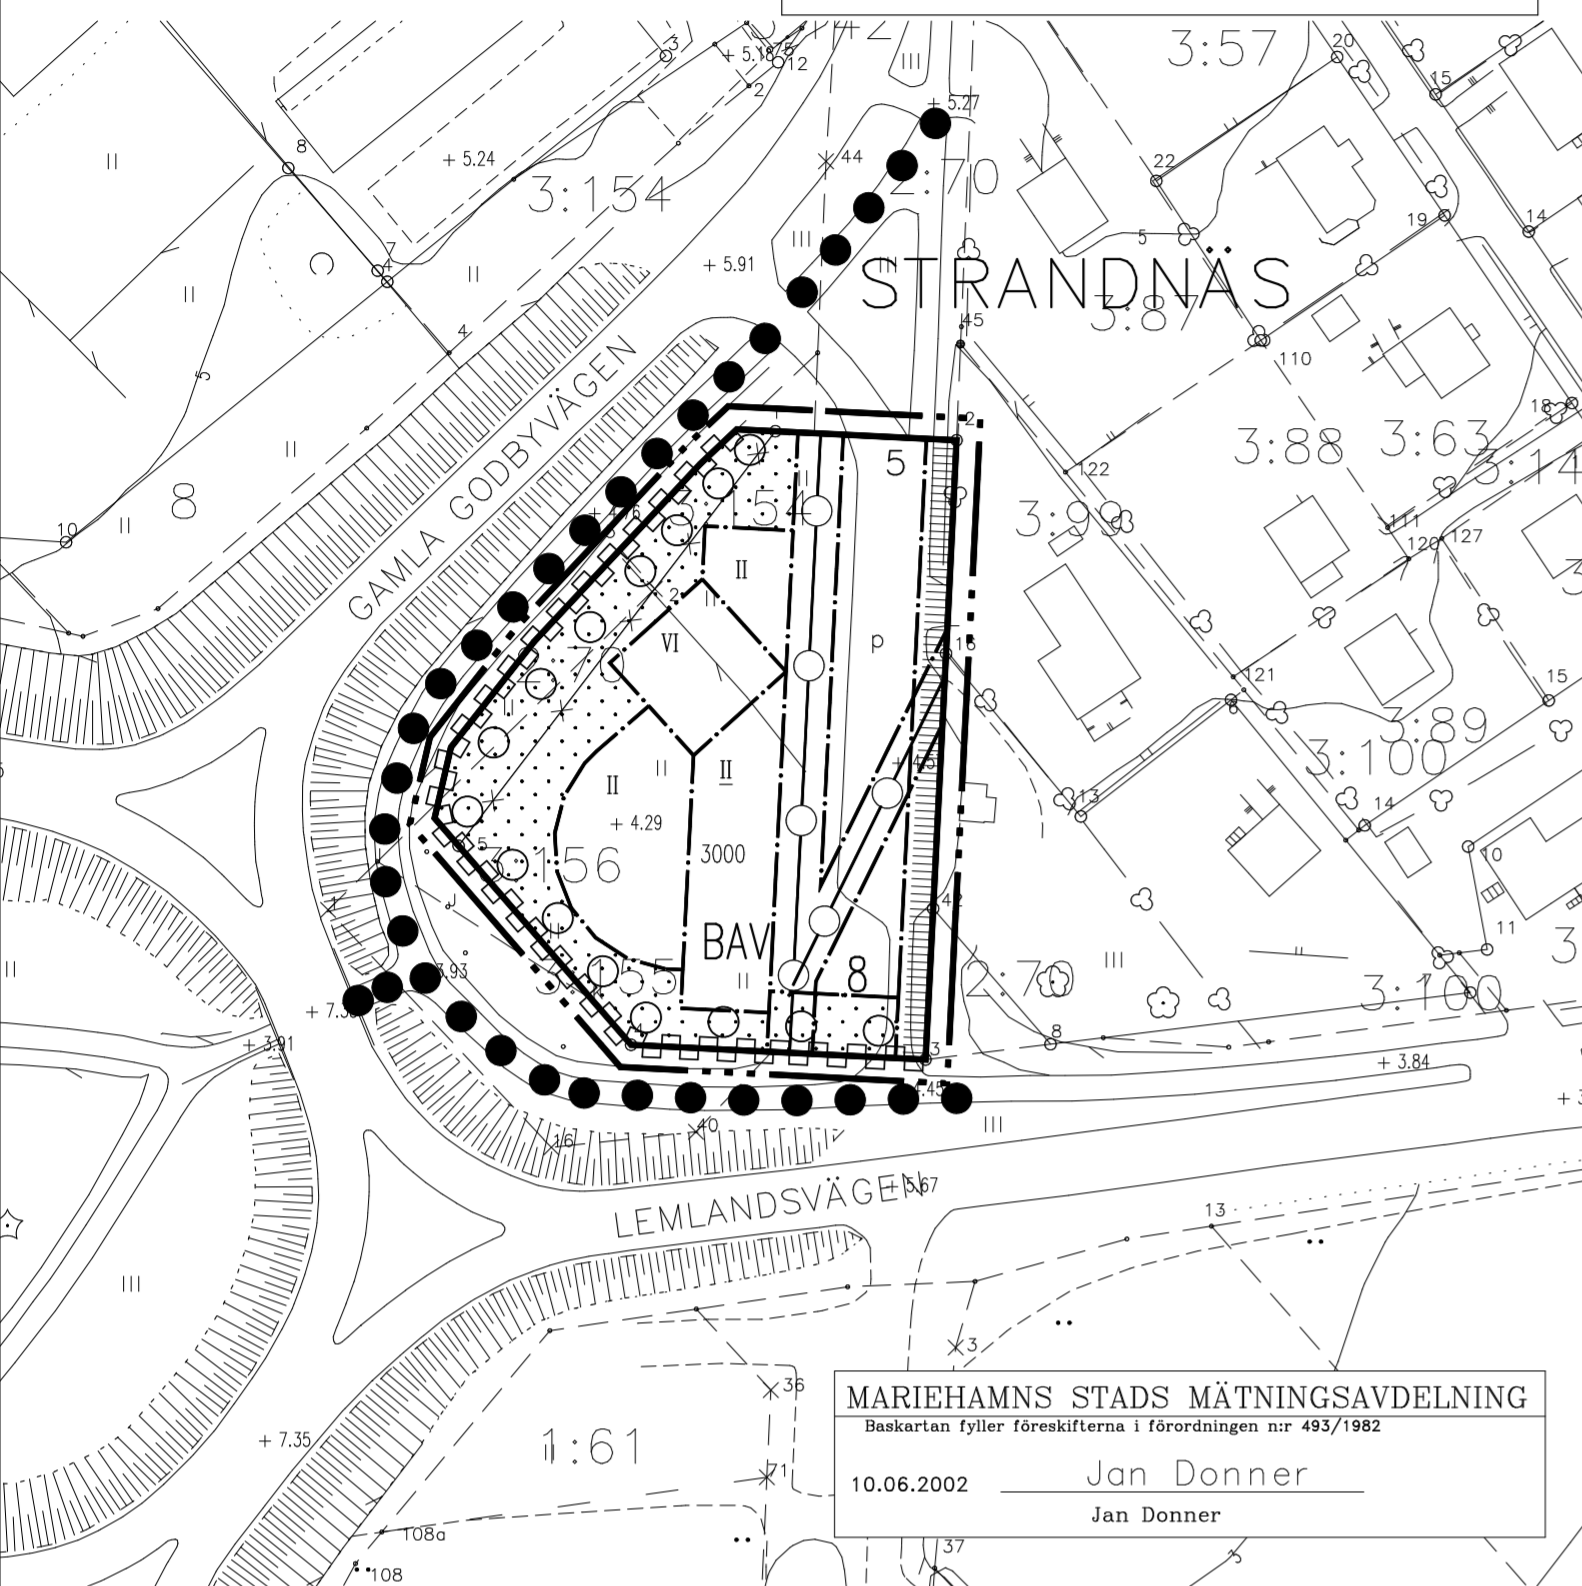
3:57
+ 5.18
12
2
20
15
III
+ 5.27
8
+ 5.24
3:154
II
44
2:70
22
5
19
14
7
4
C
II
II
III
+ 5.91
STRANDNÄS
3:87
45
4
5
110
II
GAMLA GODBYVÄGEN
2
5
3:88
3:63
3:14
18
122
8
II
10
3:154
3:99
111
120
127
II
2
VI
p
16
121
15
II
3:89
3:100
II
II
+ 4.29
3000
+ 4.5
13
14
5
3:156
10
BAV
8
42
11
II
7.93
3:155
2:70
III
3:100
3
+ 7.35
+ 3.91
8
3
+ 3.84
+ 4.5
III
16
40
LEMLANDSVÄGEN
+ 5.67
13
III
3
36
+ 7.35
1:61
71
108a
108
37
MARIEHAMNS STADS MÄTNINGSAVDELNING
Baskartan fyller föreskifterna i förordningen n:r 493/1982
10.06.2002
Jan Donner
Jan Donner